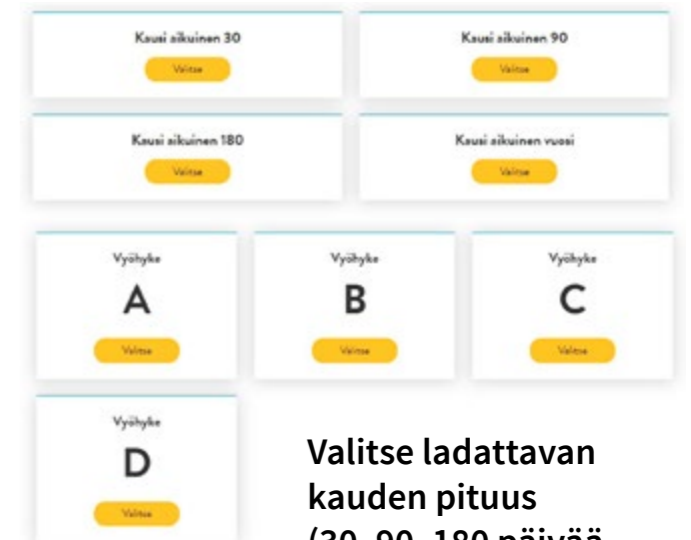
Kausi aikuinen 30

Valitse

Kausi aikuinen 90

Valitse

Kausi aikuinen 180

Valitse

Kausi aikuinen vuosi

Valitse

Vyöhyke

A

Valitse

Vyöhyke

B

Valitse

Vyöhyke

C

Valitse

Vyöhyke

D

Valitse

Valitse ladattavan kauden pituus (30, 90, 180 päivää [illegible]